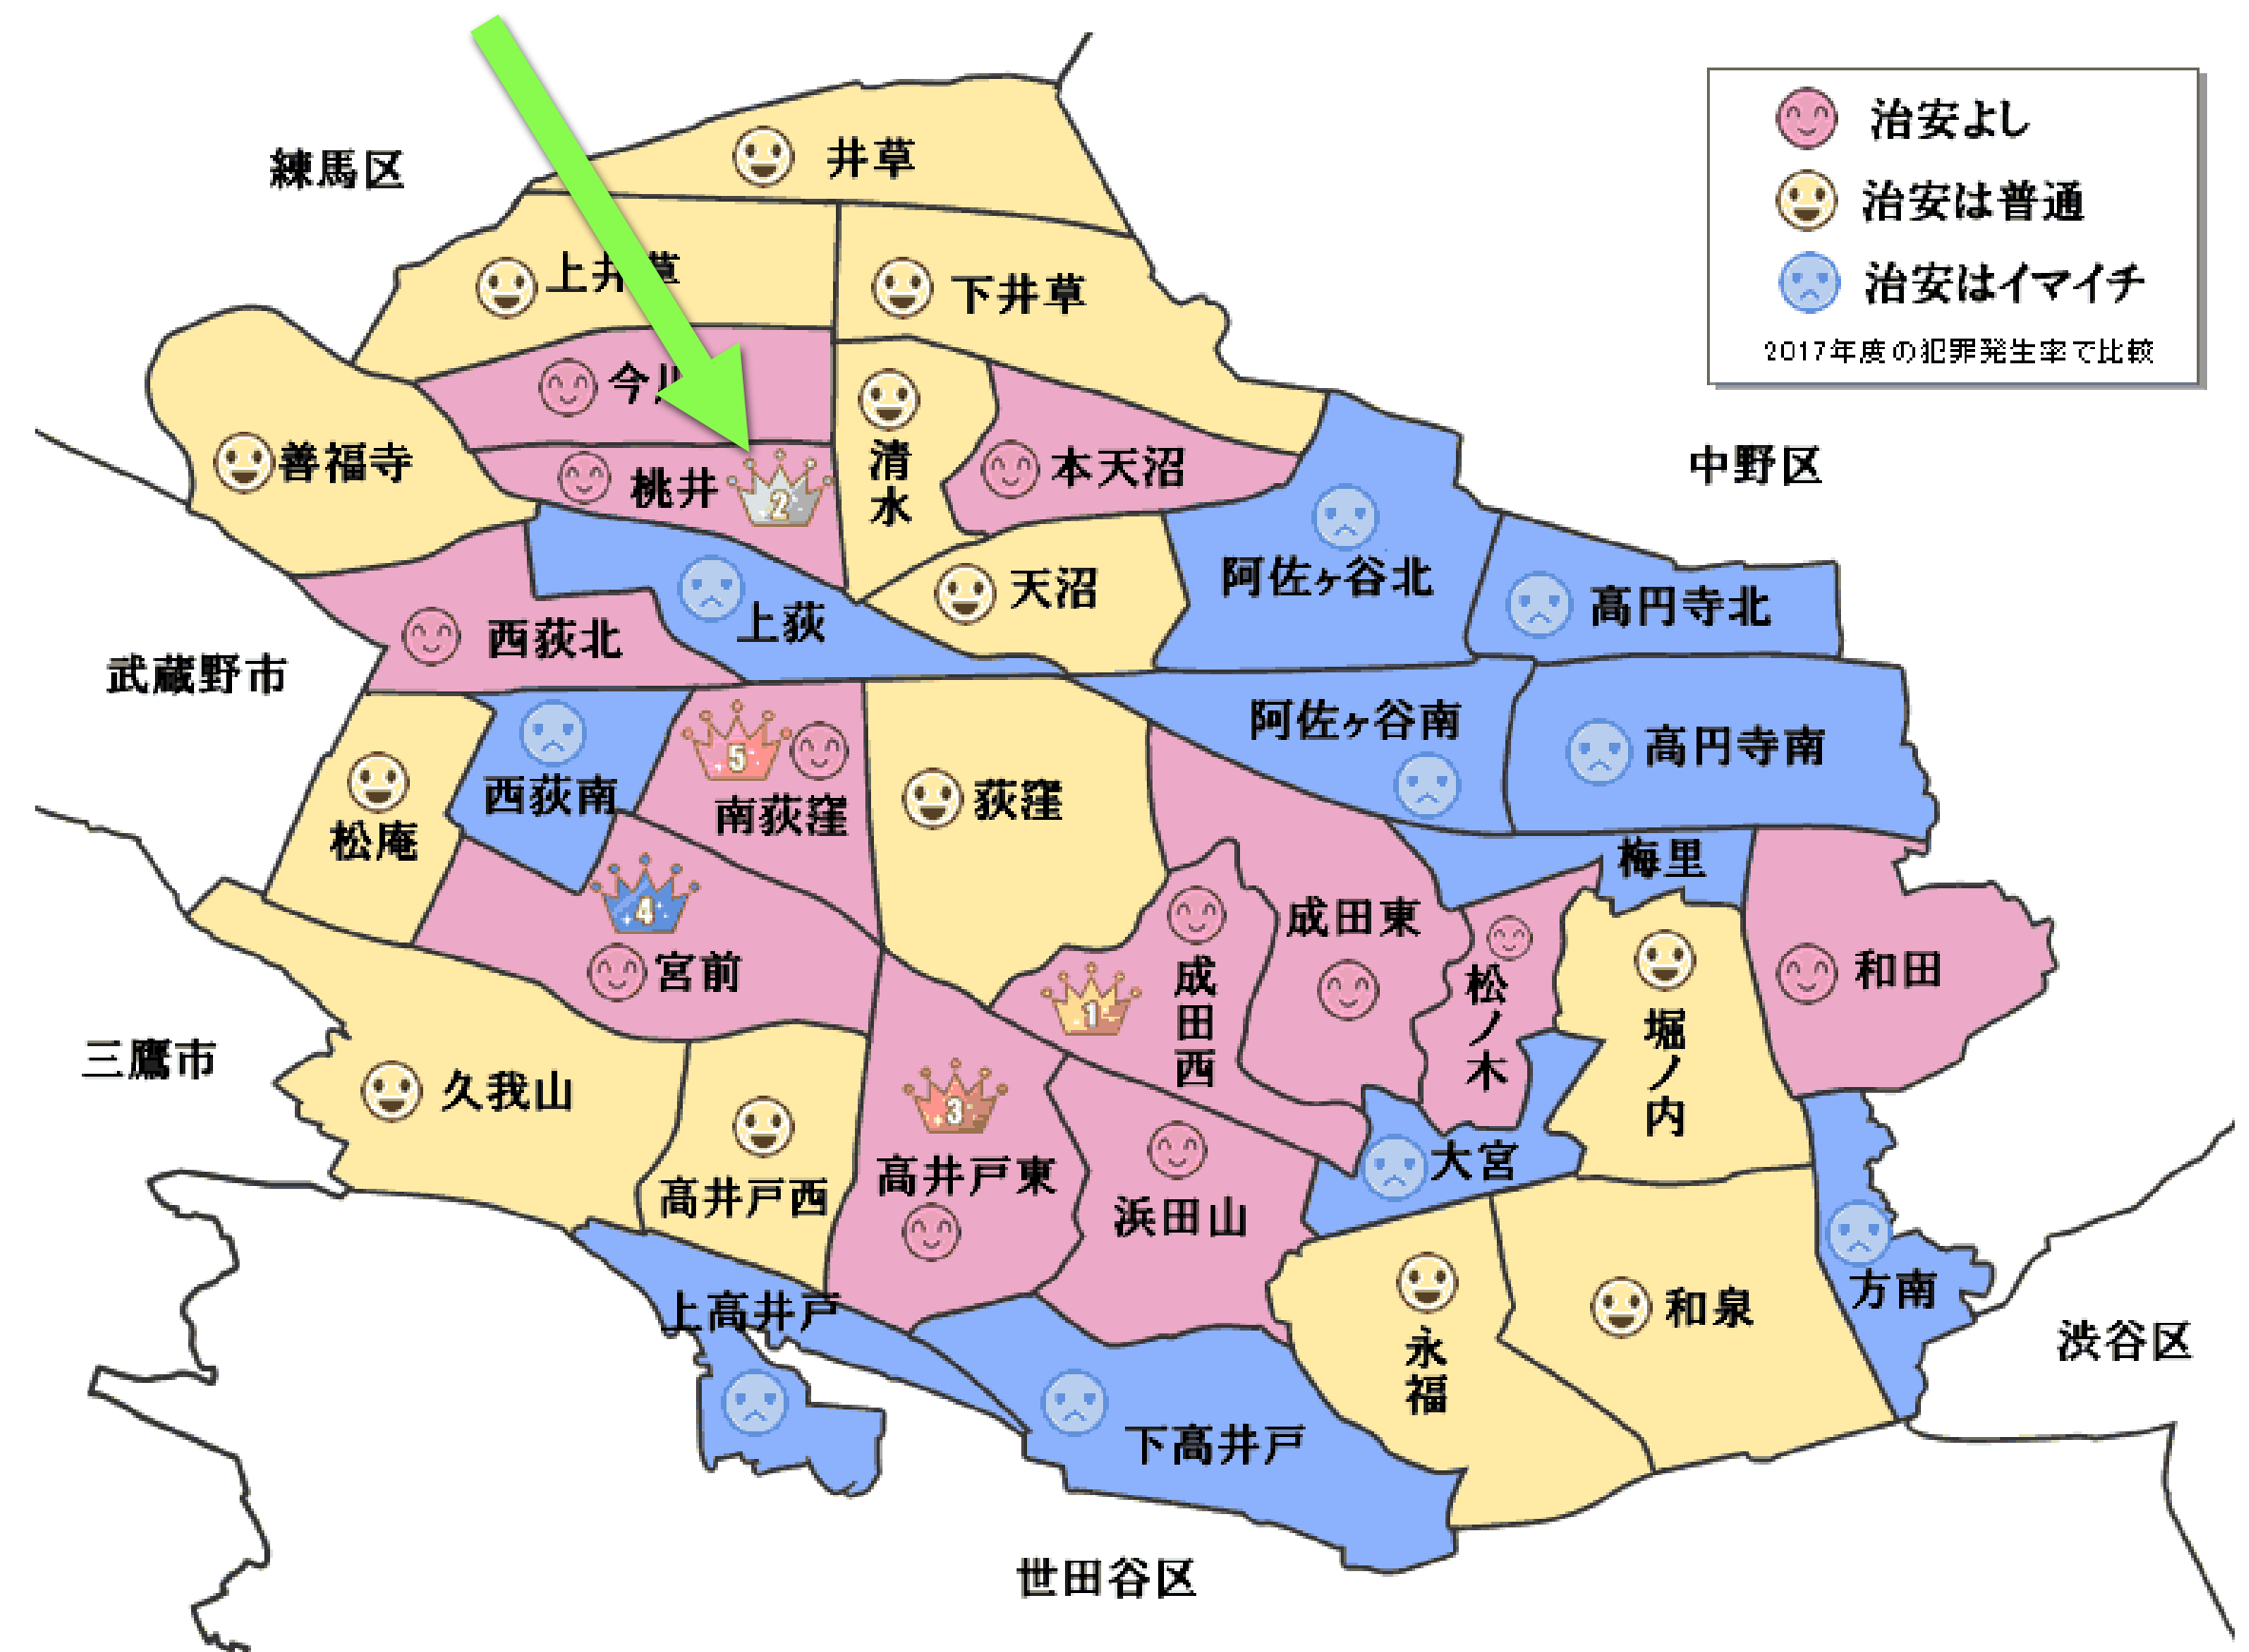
治安よし
治安は普通
治安はイマイチ
2017年度の犯罪発生率で比較

練馬区
井草
上井草
下井草
今川
善福寺
桃井
2
清水
本天沼
中野区
天沼
阿佐ヶ谷北
高円寺北
上荻
西荻北
武蔵野市
阿佐ヶ谷南
高円寺南
5
西荻南
南荻窪
荻窪
松庵
梅里
成田東
4
宮前
1
成田西
松ノ木
堀ノ内
和田
三鷹市
久我山
3
高井戸西
高井戸東
浜田山
大宮
上高井戸
永福
和泉
方南
渋谷区
下高井戸
世田谷区